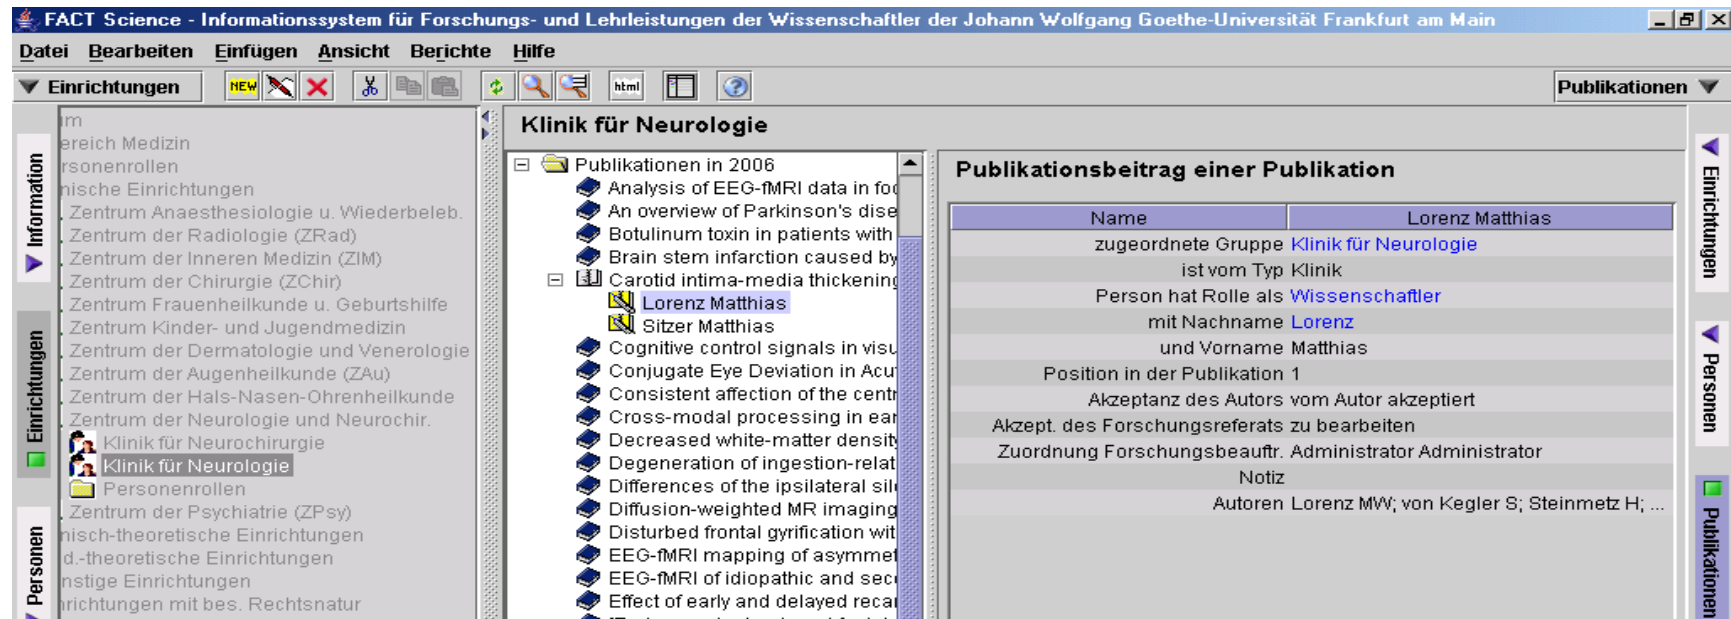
FACT Science - Informationssystem für Forschungs- und Lehrleistungen der Wissenschaftler der Johann Wolfgang Goethe-Universität Frankfurt am Main

Datei Bearbeiten Einfügen Ansicht Berichte Hilfe

Einrichtungen

NEW

html

Publikationen

Information

Einrichtungen

Personen

im
ereich Medizin
rsonenrollen
nische Einrichtungen
Zentrum Anaesthesiologie u. Wiederbeleb.
Zentrum der Radiologie (ZRad)
Zentrum der Inneren Medizin (ZIM)
Zentrum der Chirurgie (ZChir)
Zentrum Frauenheilkunde u. Geburtshilfe
Zentrum Kinder- und Jugendmedizin
Zentrum der Dermatologie und Venerologie
Zentrum der Augenheilkunde (ZAu)
Zentrum der Hals-Nasen-Ohrenheilkunde
Zentrum der Neurologie und Neurochir.
Klinik für Neurochirurgie
Klinik für Neurologie
Personenrollen
Zentrum der Psychiatrie (ZPsy)
nisch-theoretische Einrichtungen
d.-theoretische Einrichtungen
nstige Einrichtungen
richtungen mit bes. Rechtsnatur

Klinik für Neurologie

Publikationen in 2006
Analysis of EEG-fMRI data in foc
An overview of Parkinson's dise
Botulinum toxin in patients with
Brain stem infarction caused by
Carotid intima-media thickening
Lorenz Matthias
Sitzer Matthias
Cognitive control signals in visu
Conjugate Eye Deviation in Acu
Consistent affection of the centr
Cross-modal processing in ear
Decreased white-matter densit
Degeneration of ingestion-relat
Differences of the ipsilateral sil
Diffusion-weighted MR imaging
Disturbed frontal gyrification wit
EEG-fMRI mapping of asymmet
EEG-fMRI of idiopathic and sec
Effect of early and delayed reca

Publikationsbeitrag einer Publikation

| Name | Lorenz Matthias |
|---|---|
| zugeordnete Gruppe | Klinik für Neurologie |
| ist vom Typ | Klinik |
| Person hat Rolle als | Wissenschaftler |
| mit Nachname | Lorenz |
| und Vorname | Matthias |
| Position in der Publikation | 1 |
| Akzeptanz des Autors | vom Autor akzeptiert |
| Akzept. des Forschungsreferats | zu bearbeiten |
| Zuordnung Forschungsbeauftr. | Administrator Administrator |
| Notiz | |
| Autoren | Lorenz MW; von Kegler S; Steinmetz H; ... |

Einrichtungen

Personen

Publikationen